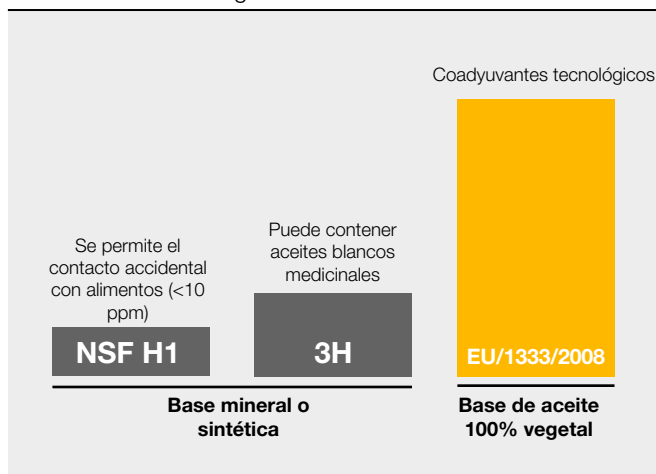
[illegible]

Coadyuvantes tecnológicos

Se permite el contacto accidental con alimentos (<10 ppm)

NSF H1

Puede contener aceites blancos medicinales

3H

EU/1333/2008

Base mineral o sintética

Base de aceite 100% vegetal